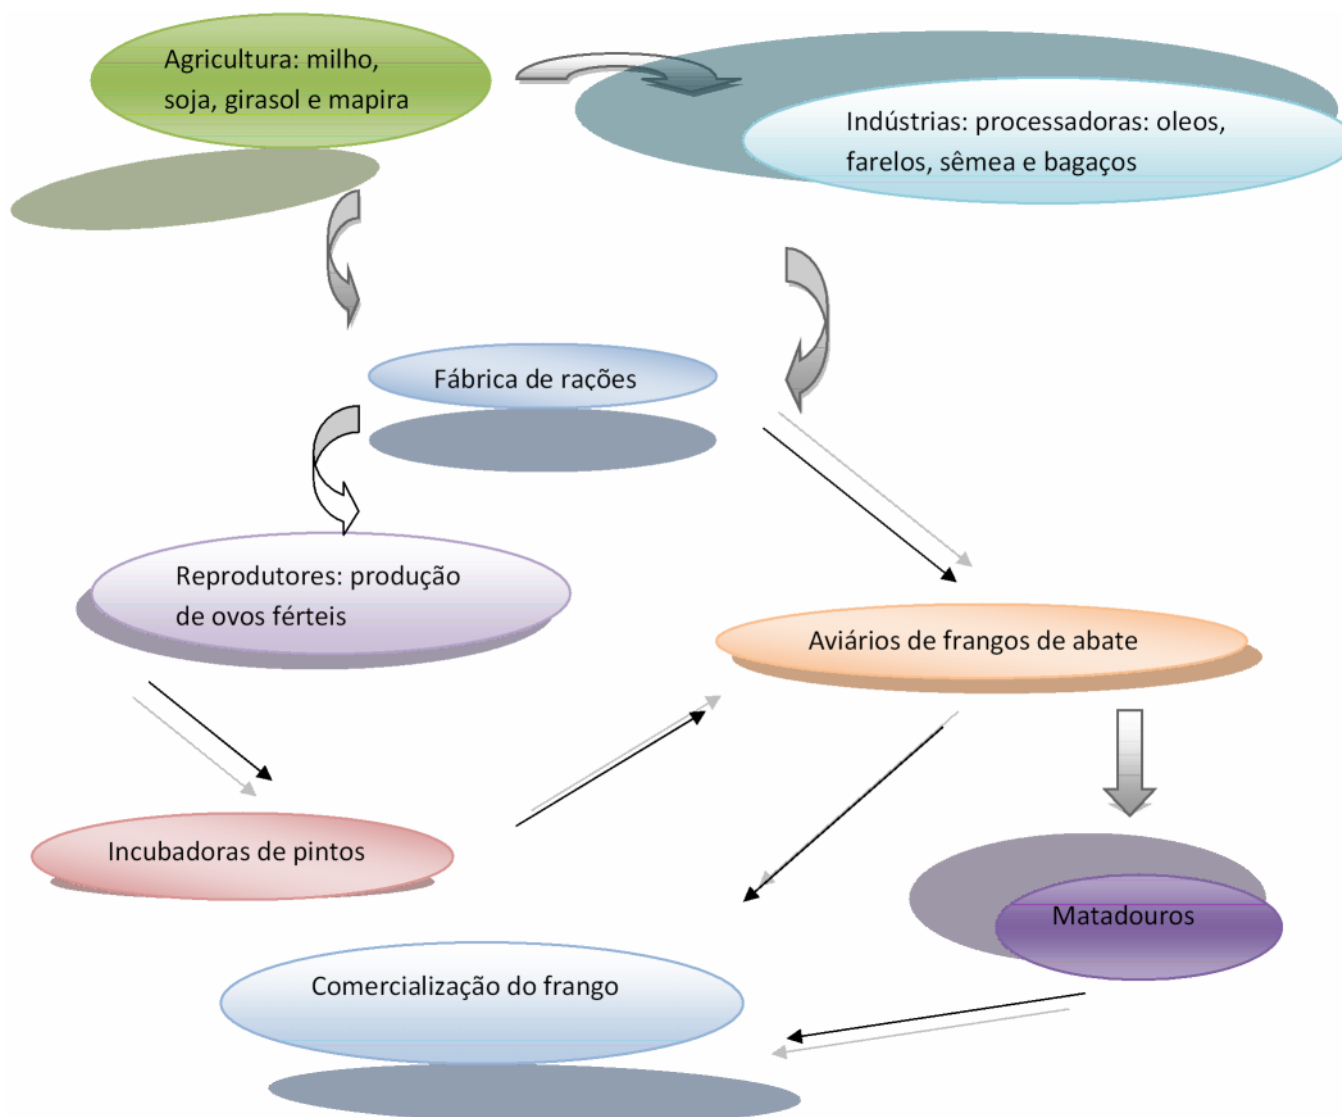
Agricultura: milho, soja, girasol e mapira

Indústrias: processadoras: oleos, farelos, sêmea e bagaços

Fábrica de rações

Reprodutores: produção de ovos férteis

Aviários de frangos de abate

Incubadoras de pintos

Matadouros

Comercialização do frango